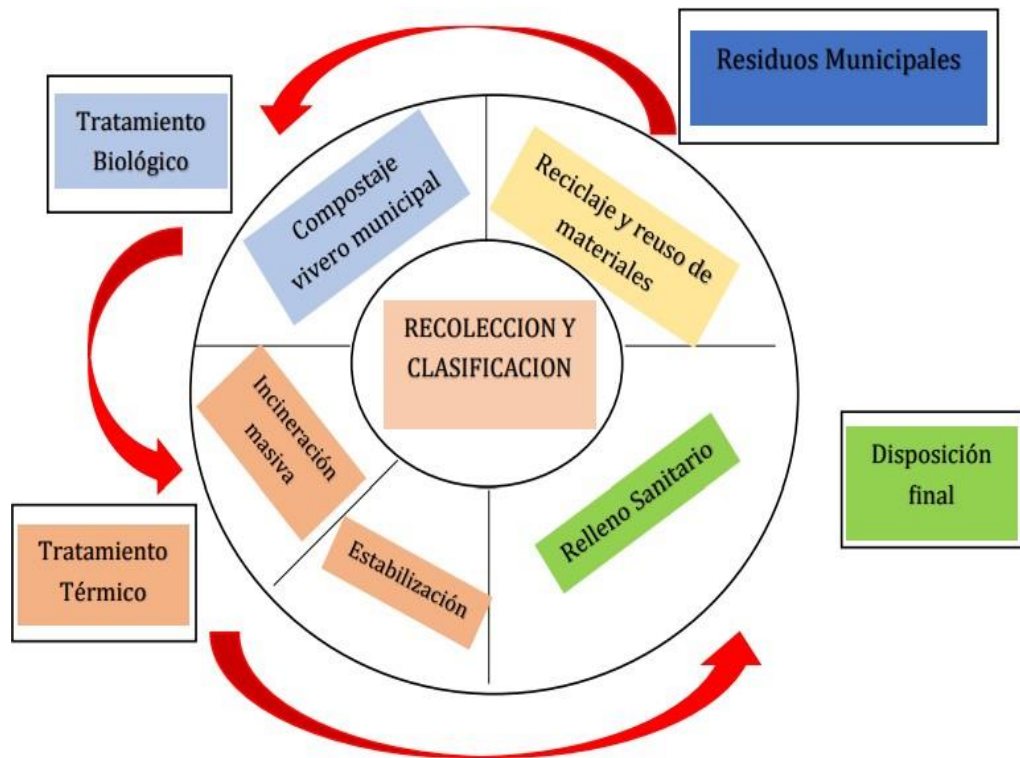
Residuos Municipales

Tratamiento Biológico

Compostaje vivero municipal

Reciclaje y reuso de materiales

RECOLECCION Y CLASIFICACION

Incineración masiva

Estabilización

Relleno Sanitario

Disposición final

Tratamiento Térmico